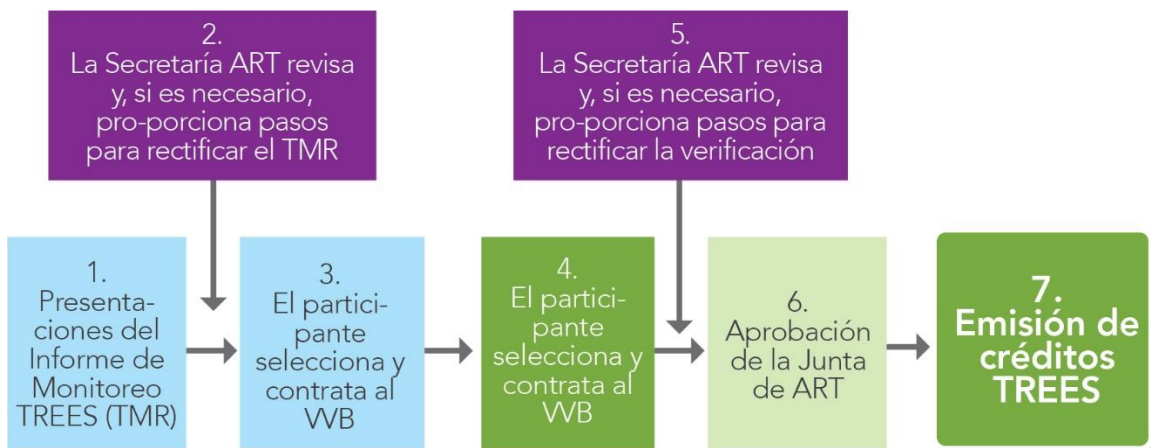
2.
La Secretaría ART revisa y, si es necesario, pro-porciona pasos para rectificar el TMR

5.
La Secretaría ART revisa y, si es necesario, pro-porciona pasos para rectificar la verificación

1.
Presentaciones del Informe de Monitoreo TREES (TMR)

3.
El participante selecciona y contrata al VVB

4.
El participante selecciona y contrata al VVB

6.
Aprobación de la Junta de ART

7.
Emisión de créditos TREES